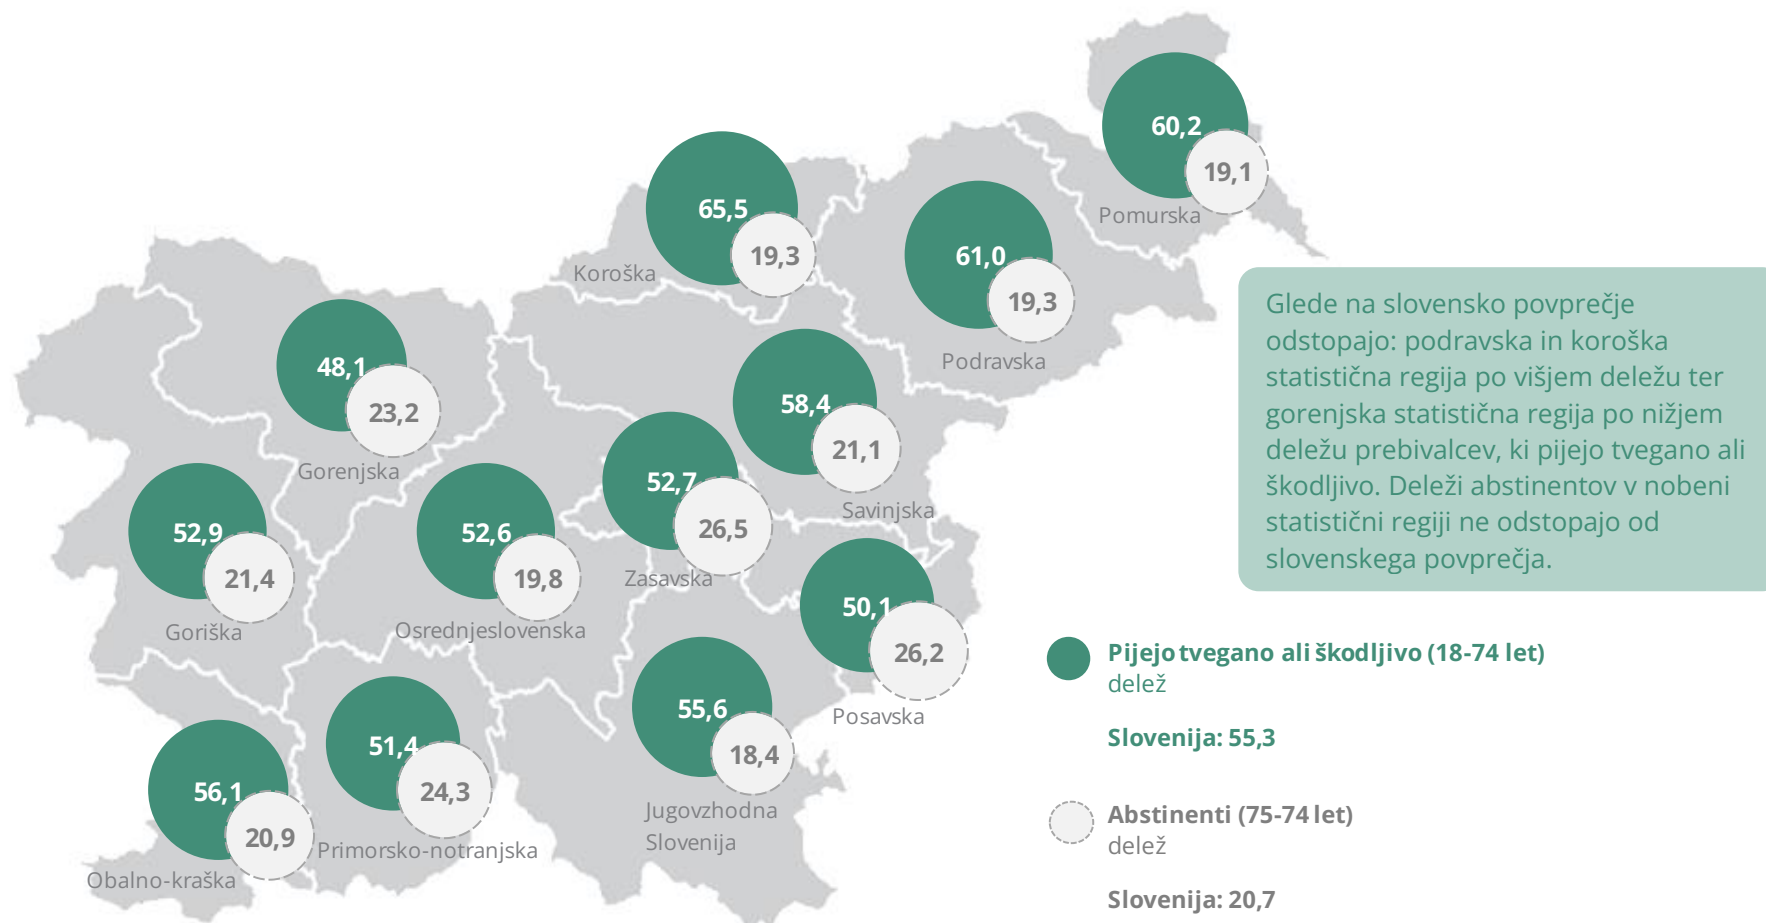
60,2
19,1
Pomurska

65,5
19,3
Koroška

61,0
19,3
Podravska

48,1
23,2
Gorenjska

58,4
21,1
Savinjska

52,7
26,5
Zasavska

52,9
21,4
Goriška

52,6
19,8
Osrednjeslovenska

50,1
26,2
Posavska

55,6
18,4
Jugovzhodna Slovenija

51,4
24,3
Primorsko-notranjska

56,1
20,9
Obalno-kraška

Glede na slovensko povprečje odstopajo: podravska in koroška statistična regija po višjem deležu ter gorenjska statistična regija po nižjem deležu prebivalcev, ki pijejo tvegano ali škodljivo. Deleži abstinentov v nobeni statistični regiji ne odstopajo od slovenskega povprečja.

Pijejo tvegano ali škodljivo (18-74 let)
delež

Slovenija: 55,3

Abstinenti (75-74 let)
delež

Slovenija: 20,7